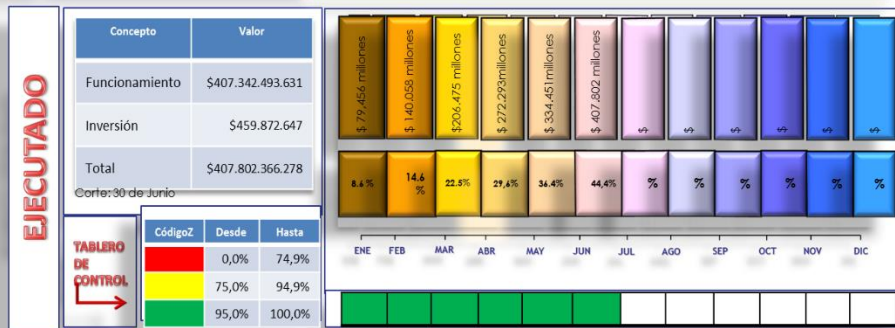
EJECUTADO

| Concepto | Valor |
|---|---|
| Funcionamiento | $407.342.493.631 |
| Inversión | $459.872.647 |
| Total | $407.802.366.278 |

Corte: 30 de Junio

TABLERO DE CONTROL

| CódigoZ | Desde | Hasta |
|---|---|---|
| | 0,0% | 74,9% |
| | 75,0% | 94,9% |
| | 95,0% | 100,0% |

$ 79,456 millones
$ 140,058 millones
$206,475 millones
$ 272,293millones
$ 334,451millones
$ 407,802 millones
$
$
$
$
$
$

8.6 %
14.6 %
22.5%
29,6%
36.4%
44,4%
%
%
%
%
%
%

ENE FEB MAR ABR MAY JUN JUL AGO SEP OCT NOV DIC